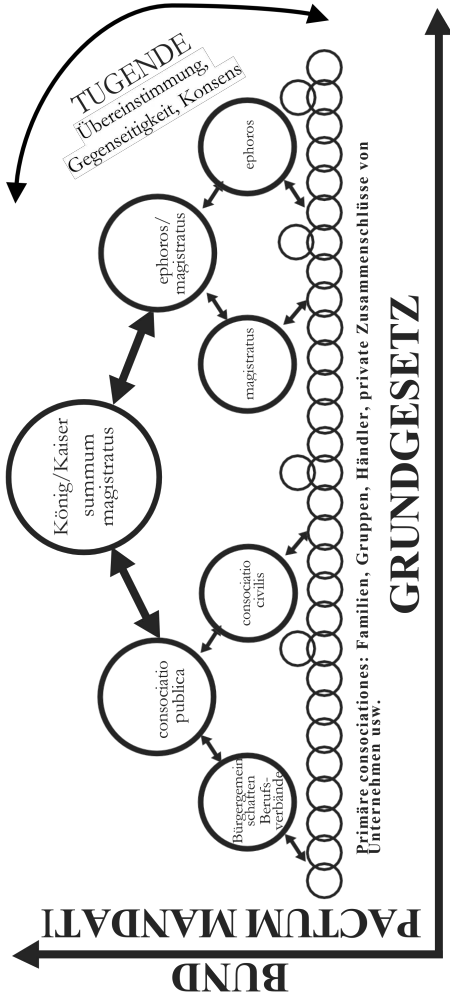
TUGENDE
Übereinstimmung,
Gegenseitigkeit, Konsens

ephoros

ephoros/
magistratus

magistratus

König/Kaiser
summum
magistratus

consociatio
civilis

consociatio
publica

Bürgergemeinschaften
Berufsverbände

Primäre consociationes: Familien, Gruppen, Händler, private Zusammenschlüsse von Unternehmen usw.

GRUNDGESETZ

PACTUM MANDATI

BUND